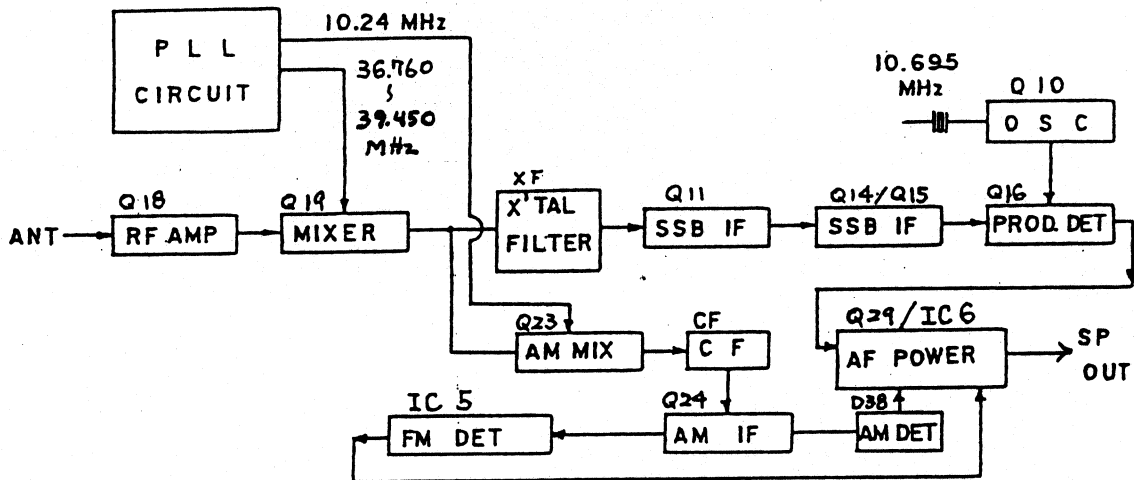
P L L CIRCUIT

10.24 MHz

36.760
~
39.450
MHz

10.695
MHz

Q 10
O S C

Q 18
ANT
RF AMP

Q 19
MIXER

XF
X'TAL
FILTER

Q11
SSB IF

Q14/Q15
SSB IF

Q16
PROD. DET

Q23
AM MIX

CF
C F

Q29/IC 6
AF POWER

SP
OUT

IC 5
FM DET

Q24
AM IF

D38
AM DET